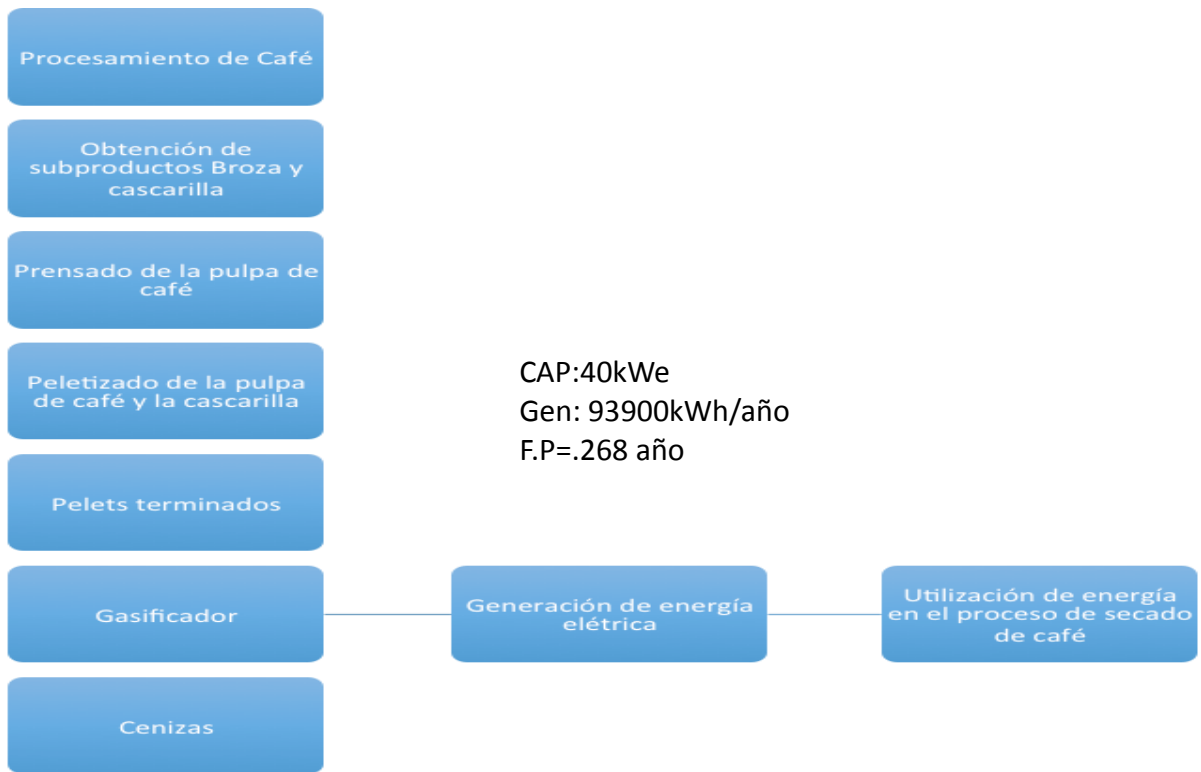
Procesamiento de Café

Obtención de subproductos Broza y cascarilla

Prensado de la pulpa de café

Peletizado de la pulpa de café y la cascarilla

CAP:40kWe
Gen: 93900kWh/año
F.P=.268 año

Pelets terminados

Gasificador

Generación de energía elétrica

Utilización de energía en el proceso de secado de café

Cenizas